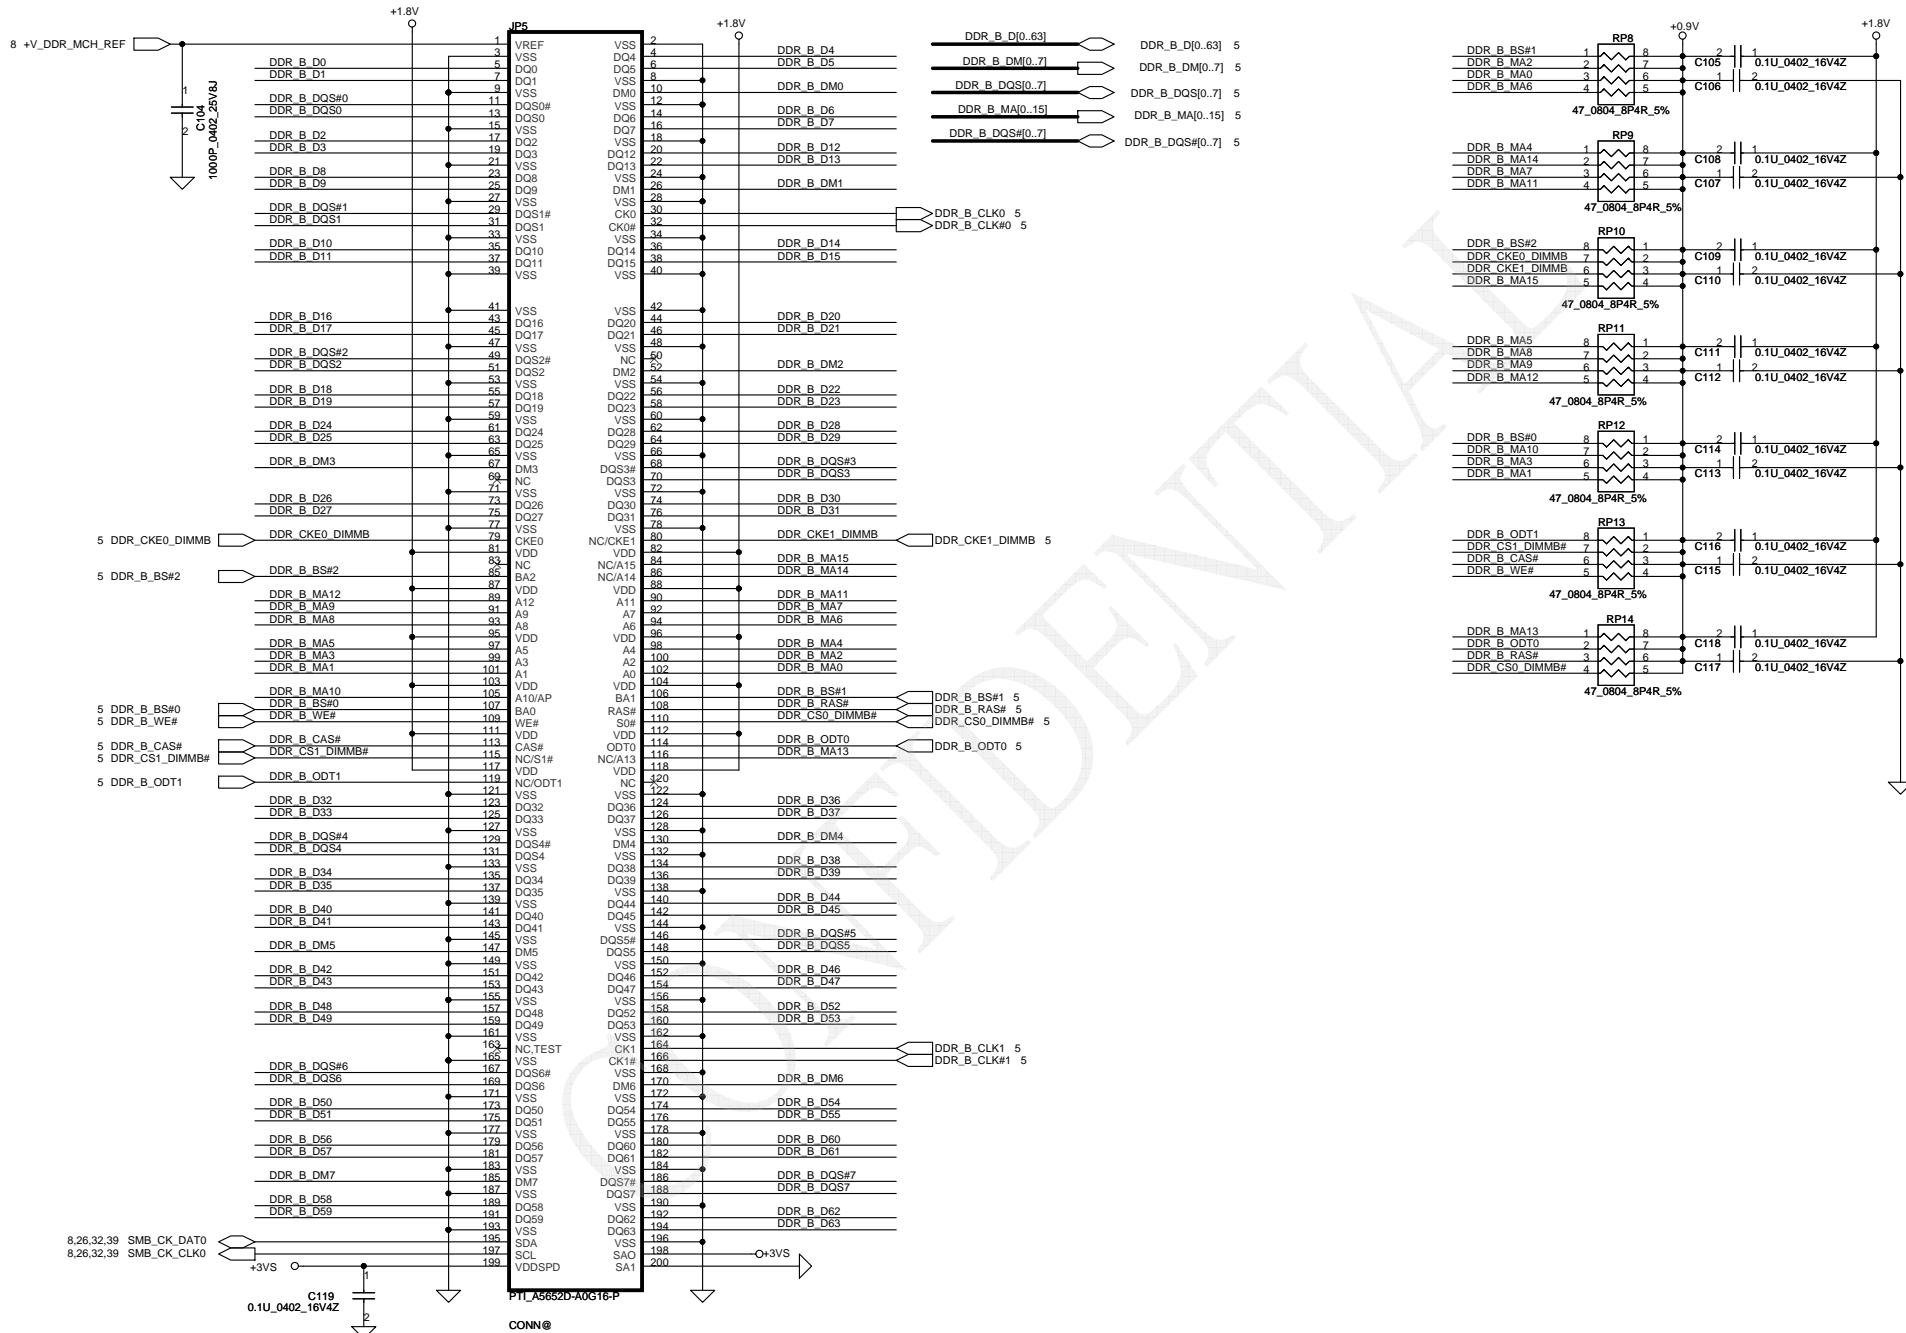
+1.8V
JP5
8 +V_DDR_MCH_REF
1 VREF
3 VSS
DDR_B_D0 5 DQ0
DDR_B_D1 7 DQ1
9 VSS
DDR_B_DQS#0 11 DQS0#
DDR_B_DQS0 13 DQS0
15 VSS
DDR_B_D2 17 DQ2
DDR_B_D3 19 DQ3
21 VSS
DDR_B_D8 23 DQ8
DDR_B_D9 25 DQ9
27 VSS
DDR_B_DQS#1 29 DQS1#
DDR_B_DQS1 31 DQS1
33 VSS
DDR_B_D10 35 DQ10
DDR_B_D11 37 DQ11
39 VSS
41 VSS
DDR_B_D16 43 DQ16
DDR_B_D17 45 DQ17
47 VSS
DDR_B_DQS#2 49 DQS2#
DDR_B_DQS2 51 DQS2
53 VSS
DDR_B_D18 55 DQ18
DDR_B_D19 57 DQ19
59 VSS
DDR_B_D24 61 DQ24
DDR_B_D25 63 DQ25
65 VSS
DDR_B_DM3 67 DM3
69 NC
71 VSS
DDR_B_D26 73 DQ26
DDR_B_D27 75 DQ27
77 VSS
5 DDR_CKE0_DIMMB DDR_CKE0_DIMMB 79 CKE0
81 VDD
83 NC
5 DDR_B_BS#2 DDR_B_BS#2 85 BA2
87 VDD
DDR_B_MA12 89 A12
DDR_B_MA9 91 A9
DDR_B_MA8 93 A8
95 VDD
DDR_B_MA5 97 A5
DDR_B_MA3 99 A3
DDR_B_MA1 101 A1
103 VDD
DDR_B_MA10 105 A10/AP
5 DDR_B_BS#0 DDR_B_BS#0 107 BA0
5 DDR_B_WE# DDR_B_WE# 109 WE#
111 VDD
5 DDR_B_CAS# DDR_B_CAS# 113 CAS#
5 DDR_CS1_DIMMB# DDR_CS1_DIMMB# 115 NC/S1#
117 VDD
5 DDR_B_ODT1 DDR_B_ODT1 119 NC/ODT1
121 VSS
DDR_B_D32 123 DQ32
DDR_B_D33 125 DQ33
127 VSS
DDR_B_DQS#4 129 DQS4#
DDR_B_DQS4 131 DQS4
133 VSS
DDR_B_D34 135 DQ34
DDR_B_D35 137 DQ35
139 VSS
DDR_B_D40 141 DQ40
DDR_B_D41 143 DQ41
145 VSS
DDR_B_DM5 147 DM5
149 VSS
DDR_B_D42 151 DQ42
DDR_B_D43 153 DQ43
155 VSS
DDR_B_D48 157 DQ48
DDR_B_D49 159 DQ49
161 VSS
163 NC,TEST
165 VSS
DDR_B_DQS#6 167 DQS6#
DDR_B_DQS6 169 DQS6
171 VSS
DDR_B_D50 173 DQ50
DDR_B_D51 175 DQ51
177 VSS
DDR_B_D56 179 DQ56
DDR_B_D57 181 DQ57
183 VSS
DDR_B_DM7 185 DM7
187 VSS
DDR_B_D58 189 DQ58
DDR_B_D59 191 DQ59
193 VSS
8,26,32,39 SMB_CK_DAT0 195 SDA
8,26,32,39 SMB_CK_CLK0 197 SCL
+3VS 199 VDDSPD
C104
1000P_0402_25V8J
C119
0.1U_0402_16V4Z
PTI_A5652D-A0G16-P
CONN@

+1.8V
VSS 2
DQ4 4 DDR_B_D4
DQ5 6 DDR_B_D5
VSS 8
DM0 10 DDR_B_DM0
VSS 12
DQ6 14 DDR_B_D6
DQ7 16 DDR_B_D7
VSS 18
DQ12 20 DDR_B_D12
DQ13 22 DDR_B_D13
VSS 24
DM1 26 DDR_B_DM1
VSS 28
CK0 30 DDR_B_CLK0 5
CK0# 32 DDR_B_CLK#0 5
VSS 34
DQ14 36 DDR_B_D14
DQ15 38 DDR_B_D15
VSS 40
VSS 42
DQ20 44 DDR_B_D20
DQ21 46 DDR_B_D21
VSS 48
NC 50
DM2 52 DDR_B_DM2
VSS 54
DQ22 56 DDR_B_D22
DQ23 58 DDR_B_D23
VSS 60
DQ28 62 DDR_B_D28
DQ29 64 DDR_B_D29
VSS 66
DQS3# 68 DDR_B_DQS#3
DQS3 70 DDR_B_DQS3
VSS 72
DQ30 74 DDR_B_D30
DQ31 76 DDR_B_D31
VSS 78
NC/CKE1 80 DDR_CKE1_DIMMB DDR_CKE1_DIMMB 5
VDD 82
NC/A15 84 DDR_B_MA15
NC/A14 86 DDR_B_MA14
VDD 88
A11 90 DDR_B_MA11
A7 92 DDR_B_MA7
A6 94 DDR_B_MA6
VDD 96
A4 98 DDR_B_MA4
A2 100 DDR_B_MA2
A0 102 DDR_B_MA0
VDD 104
BA1 106 DDR_B_BS#1 DDR_B_BS#1 5
RAS# 108 DDR_B_RAS# DDR_B_RAS# 5
S0# 110 DDR_CS0_DIMMB# DDR_CS0_DIMMB# 5
VDD 112
ODT0 114 DDR_B_ODT0 DDR_B_ODT0 5
NC/A13 116 DDR_B_MA13
VDD 118
NC 120
VSS 122
DQ36 124 DDR_B_D36
DQ37 126 DDR_B_D37
VSS 128
DM4 130 DDR_B_DM4
VSS 132
DQ38 134 DDR_B_D38
DQ39 136 DDR_B_D39
VSS 138
DQ44 140 DDR_B_D44
DQ45 142 DDR_B_D45
VSS 144
DQS5# 146 DDR_B_DQS#5
DQS5 148 DDR_B_DQS5
VSS 150
DQ46 152 DDR_B_D46
DQ47 154 DDR_B_D47
VSS 156
DQ52 158 DDR_B_D52
DQ53 160 DDR_B_D53
VSS 162
CK1 164 DDR_B_CLK1 5
CK1# 166 DDR_B_CLK#1 5
VSS 168
DM6 170 DDR_B_DM6
VSS 172
DQ54 174 DDR_B_D54
DQ55 176 DDR_B_D55
VSS 178
DQ60 180 DDR_B_D60
DQ61 182 DDR_B_D61
VSS 184
DQS7# 186 DDR_B_DQS#7
DQS7 188 DDR_B_DQS7
VSS 190
DQ62 192 DDR_B_D62
DQ63 194 DDR_B_D63
VSS 196
SAO 198 +3VS
SA1 200

DDR_B_D[0..63] DDR_B_D[0..63] 5
DDR_B_DM[0..7] DDR_B_DM[0..7] 5
DDR_B_DQS[0..7] DDR_B_DQS[0..7] 5
DDR_B_MA[0..15] DDR_B_MA[0..15] 5
DDR_B_DQS#[0..7] DDR_B_DQS#[0..7] 5

+0.9V +1.8V
RP8
DDR_B_BS#1 1 8
DDR_B_MA2 2 7 C105 0.1U_0402_16V4Z
DDR_B_MA0 3 6
DDR_B_MA6 4 5 C106 0.1U_0402_16V4Z
47_0804_8P4R_5%
RP9
DDR_B_MA4 1 8
DDR_B_MA14 2 7 C108 0.1U_0402_16V4Z
DDR_B_MA7 3 6
DDR_B_MA11 4 5 C107 0.1U_0402_16V4Z
47_0804_8P4R_5%
RP10
DDR_B_BS#2 8 1
DDR_CKE0_DIMMB 7 2 C109 0.1U_0402_16V4Z
DDR_CKE1_DIMMB 6 3
DDR_B_MA15 5 4 C110 0.1U_0402_16V4Z
47_0804_8P4R_5%
RP11
DDR_B_MA5 8 1
DDR_B_MA8 7 2 C111 0.1U_0402_16V4Z
DDR_B_MA9 6 3
DDR_B_MA12 5 4 C112 0.1U_0402_16V4Z
47_0804_8P4R_5%
RP12
DDR_B_BS#0 8 1
DDR_B_MA10 7 2 C114 0.1U_0402_16V4Z
DDR_B_MA3 6 3
DDR_B_MA1 5 4 C113 0.1U_0402_16V4Z
47_0804_8P4R_5%
RP13
DDR_B_ODT1 8 1
DDR_CS1_DIMMB# 7 2 C116 0.1U_0402_16V4Z
DDR_B_CAS# 6 3
DDR_B_WE# 5 4 C115 0.1U_0402_16V4Z
47_0804_8P4R_5%
RP14
DDR_B_MA13 1 8
DDR_B_ODT0 2 7 C118 0.1U_0402_16V4Z
DDR_B_RAS# 3 6
DDR_CS0_DIMMB# 4 5 C117 0.1U_0402_16V4Z
47_0804_8P4R_5%

CONFIDENTIAL